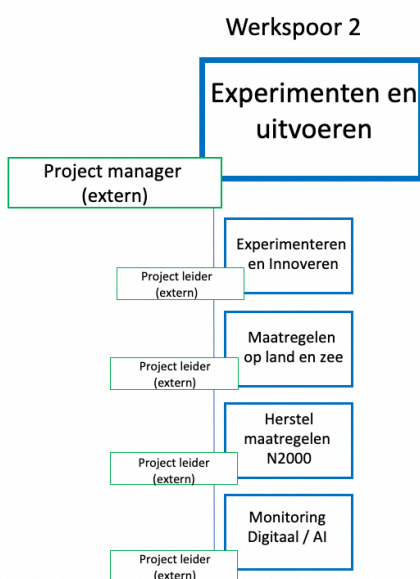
Werkspoor 2

Experimenten en uitvoeren

Project manager (extern)

Experimenteren en Innoveren

Project leider (extern)

Maatregelen op land en zee

Project leider (extern)

Herstel maatregelen N2000

Project leider (extern)

Monitoring Digitaal / AI

Project leider (extern)